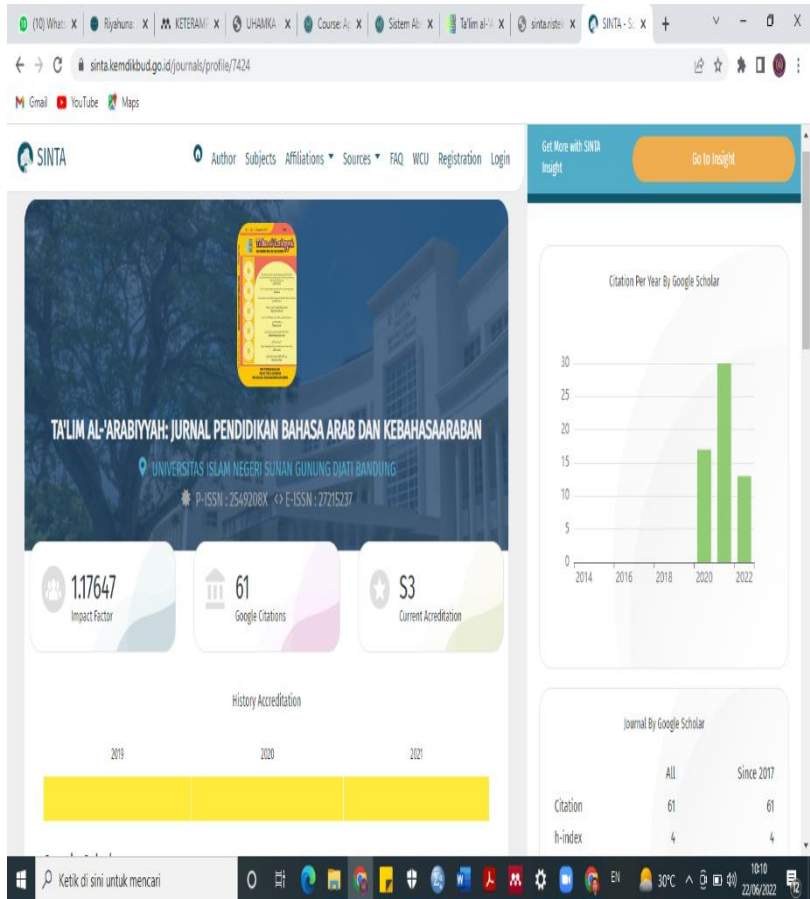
(10) Whats | Riyahuna | KETERAM | UHAMKA | Course: A | Sistem A | Ta'lim al-A | sinta.riste | SINTA - S

sinta.kemdikbud.go.id/journals/profile/7424

Gmail YouTube Maps

SINTA

Author Subjects Affiliations Sources FAQ WCU Registration Login

Get More with SINTA Insight

Go to Insight

TA'LIM AL-'ARABIYYAH: JURNAL PENDIDIKAN BAHASA ARAB DAN KEBAHASAARABAN

UNIVERSITAS ISLAM NEGERI SUNAN GUNUNG DJATI BANDUNG

P-ISSN : 2549208X <> E-ISSN : 27715237

1.17647
Impact Factor

61
Google Citations

S3
Current Acreditation

History Accreditation

2019 2020 2021

Citation Per Year By Google Scholar

30
25
20
15
10
5
0
2014 2016 2018 2020 2022

Journal By Google Scholar

| | All | Since 2017 |
|---|---|---|
| Citation | 61 | 61 |
| h-index | 4 | 4 |

Ketik di sini untuk mencari

EN 30°C 10:10 22/06/2022 12